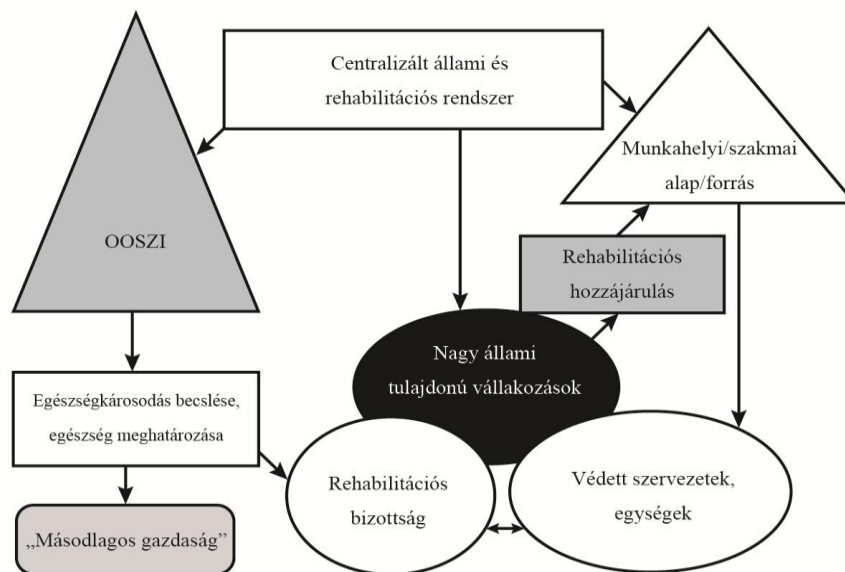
Centralizált állami és rehabilitációs rendszer

OOSZI

Munkahelyi/szakmai alap/forrás

Rehabilitációs hozzájárulás

Nagy állami tulajdonú vállakozások

Egészségkárosodás becslése, egészség meghatározása

Rehabilitációs bizottság

Védett szervezetek, egységek

„Másodlagos gazdaság"